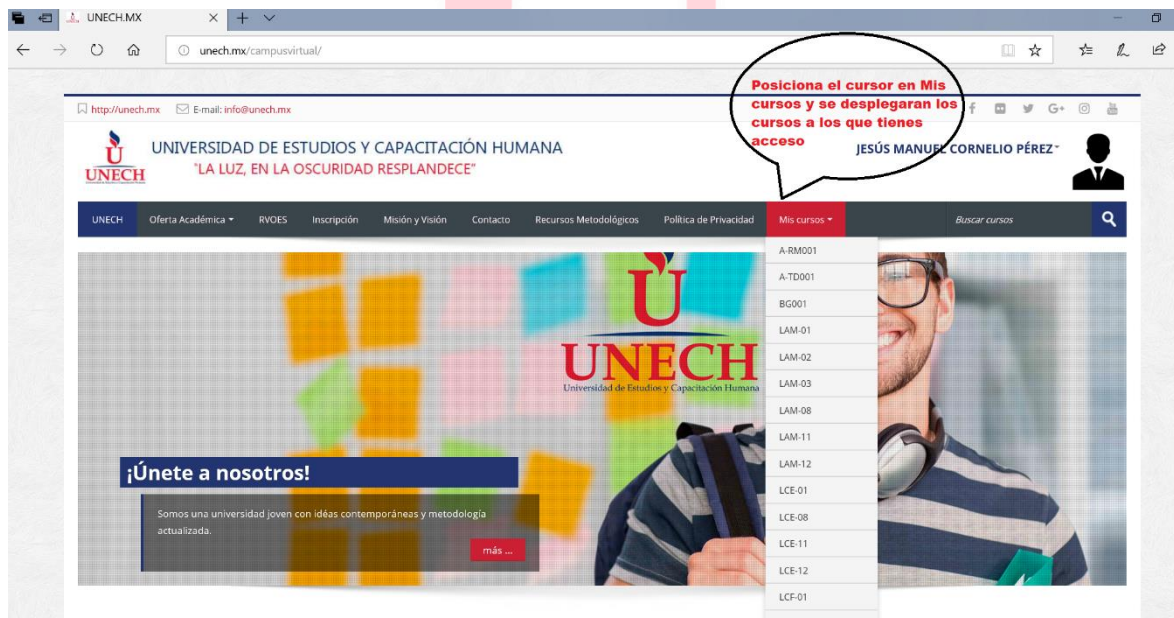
UNECH.MX

unech.mx/campusvirtual/

http://unech.mx E-mail: info@unech.mx

Posiciona el cursor en Mis cursos y se desplegaran los cursos a los que tienes acceso

UNECH

UNIVERSIDAD DE ESTUDIOS Y CAPACITACIÓN HUMANA
"LA LUZ, EN LA OSCURIDAD RESPLANDECE"

JESÚS MANUEL CORNELIO PÉREZ

UNECH | Oferta Académica | RVOES | Inscripción | Misión y Visión | Contacto | Recursos Metodológicos | Política de Privacidad | Mis cursos | Buscar cursos

A-RM001
A-TD001
BG001
LAM-01
LAM-02
LAM-03
LAM-08
LAM-11
LAM-12
LCE-01
LCE-08
LCE-11
LCE-12
LCF-01

UNECH
Universidad de Estudios y Capacitación Humana

¡Únete a nosotros!

Somos una universidad joven con idéas contemporáneas y metodología actualizada.

más ...